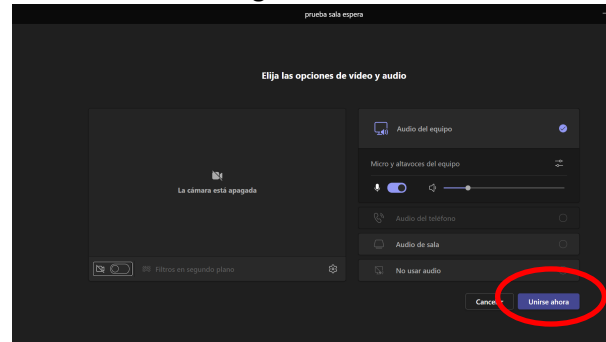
prueba sala espera

Elija las opciones de vídeo y audio

La cámara está apagada

Filtros en segundo plano

Audio del equipo

Micro y altavoces del equipo

Audio del teléfono

Audio de sala

No usar audio

Cancelar

Unirse ahora